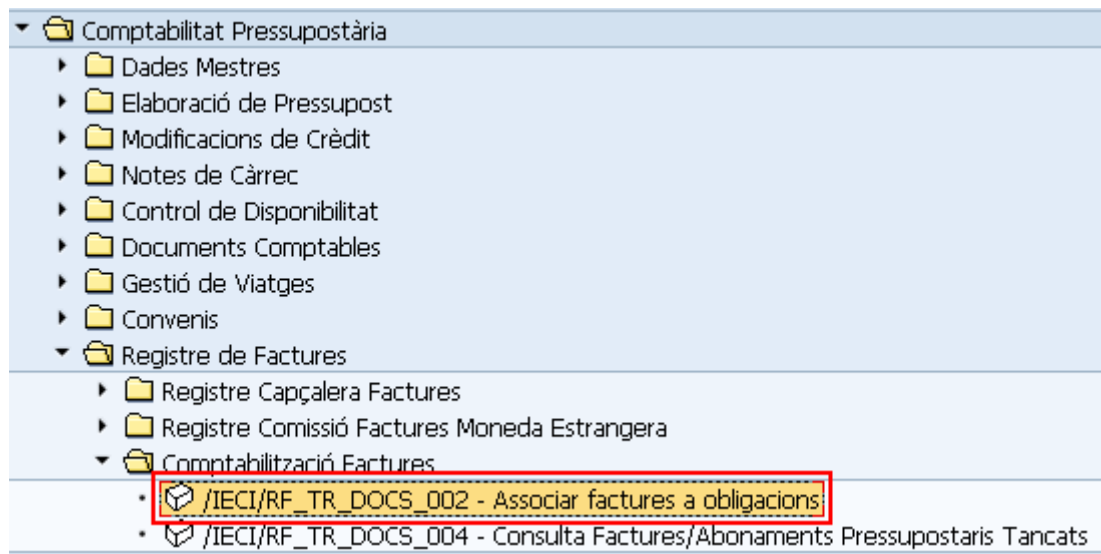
Comptabilitat Pressupostària
Dades Mestres
Elaboració de Pressupost
Modificacions de Crèdit
Notes de Càrrec
Control de Disponibilitat
Documents Comptables
Gestió de Viatges
Convenis
Registre de Factures
Registre Capçalera Factures
Registre Comissió Factures Moneda Estrangera
Comptabilització Factures
/IECI/RF_TR_DOCS_002 - Associar factures a obligacions
/IECI/RF_TR_DOCS_004 - Consulta Factures/Abonaments Pressupostaris Tancats